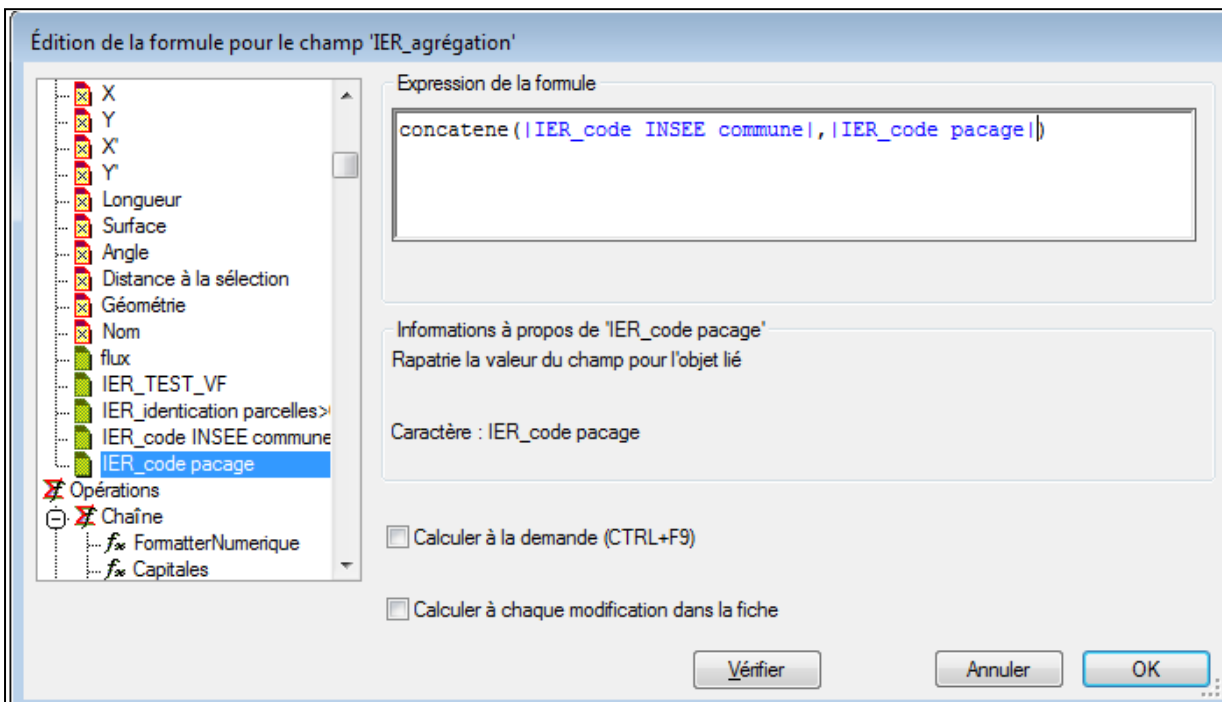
Édition de la formule pour le champ 'IER_agrégation'

X
Y
X'
Y'
Longueur
Surface
Angle
Distance à la sélection
Géométrie
Nom
flux
IER_TEST_VF
IER_identication parcelles>
IER_code INSEE commune
IER_code pacage
Opérations
Chaîne
FormatterNumerique
Capitales

Expression de la formule

concatene(|IER_code INSEE commune|,|IER_code pacage|)

Informations à propos de 'IER_code pacage'

Rapatrie la valeur du champ pour l'objet lié

Caractère : IER_code pacage

Calculer à la demande (CTRL+F9)

Calculer à chaque modification dans la fiche

Vérifier

Annuler

OK